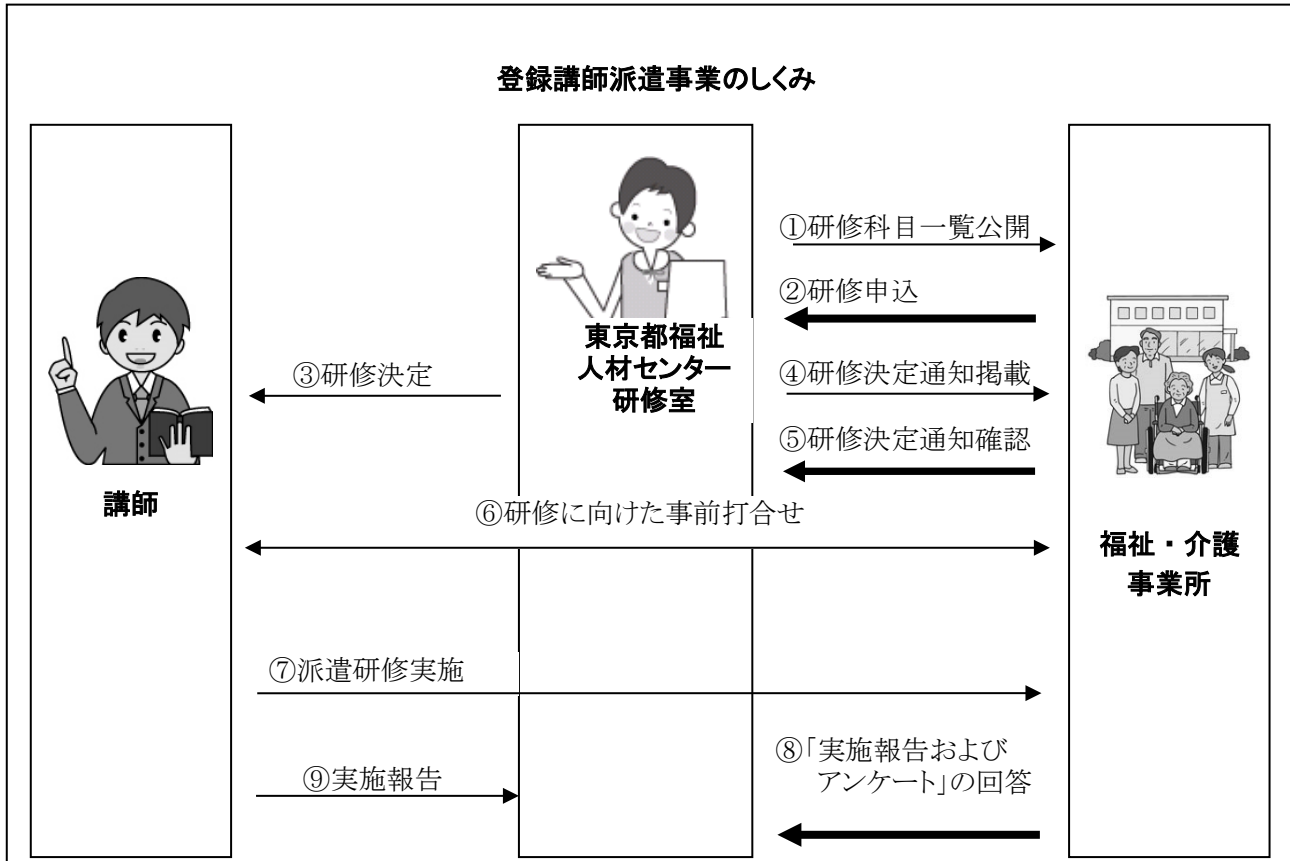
登録講師派遣事業のしくみ

東京都福祉人材センター研修室

①研修科目一覧公開

②研修申込

③研修決定

④研修決定通知掲載

⑤研修決定通知確認

講師

⑥研修に向けた事前打合せ

福祉・介護事業所

⑦派遣研修実施

⑧「実施報告および アンケート」の回答

⑨実施報告